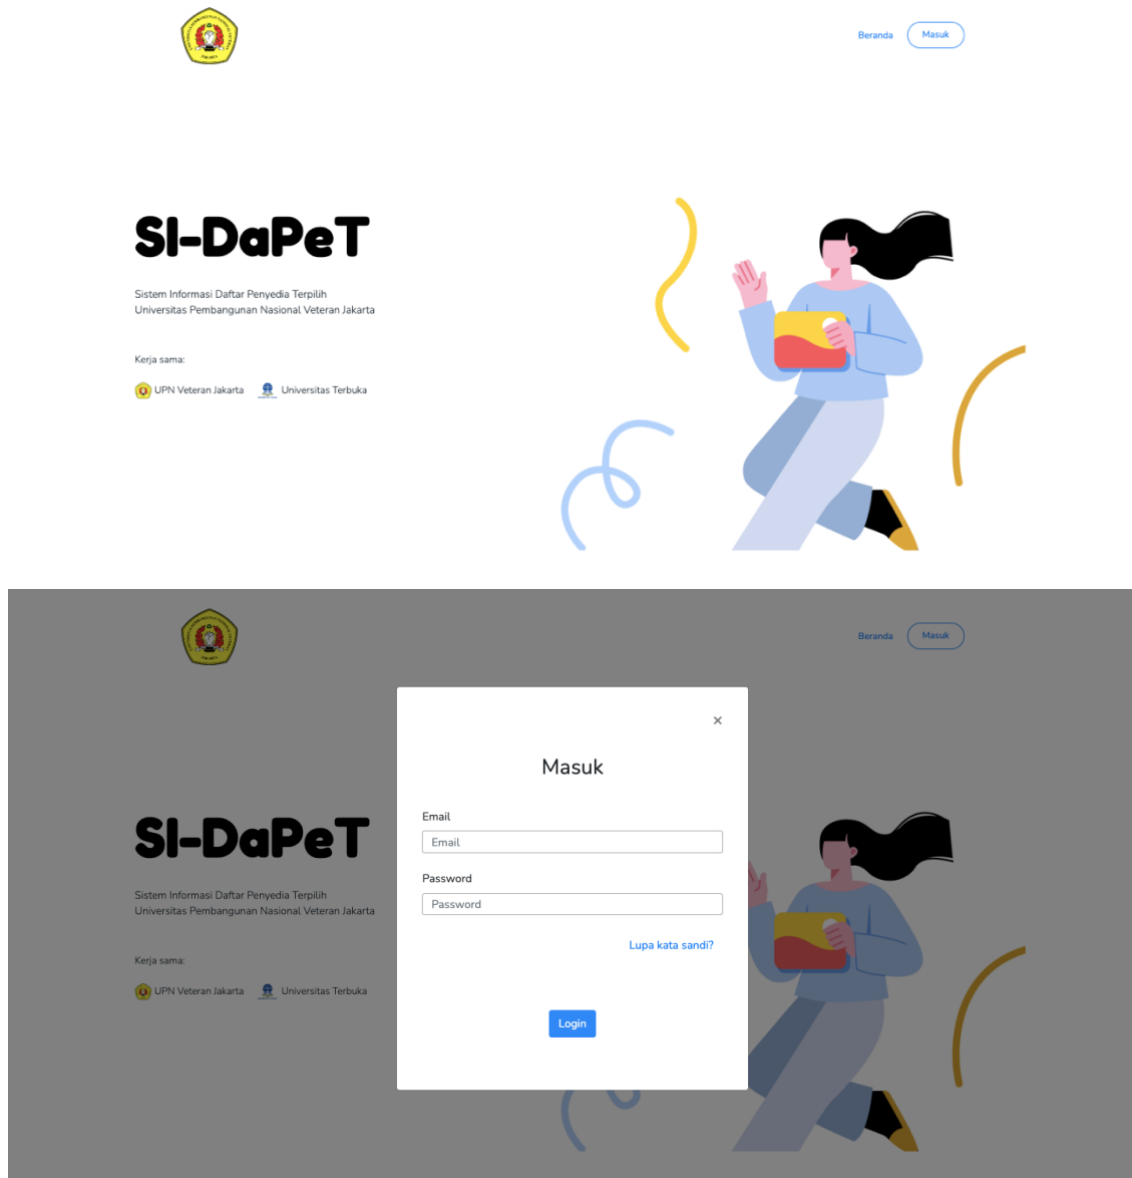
Beranda Masuk

SI-DaPeT

Sistem Informasi Daftar Penyedia Terpilih
Universitas Pembangunan Nasional Veteran Jakarta

Kerja sama:

UPN Veteran Jakarta Universitas Terbuka

Beranda Masuk

×

Masuk

Email
Email

Password
Password

Lupa kata sandi?

Login

SI-DaPeT

Sistem Informasi Daftar Penyedia Terpilih
Universitas Pembangunan Nasional Veteran Jakarta

Kerja sama:

UPN Veteran Jakarta Universitas Terbuka